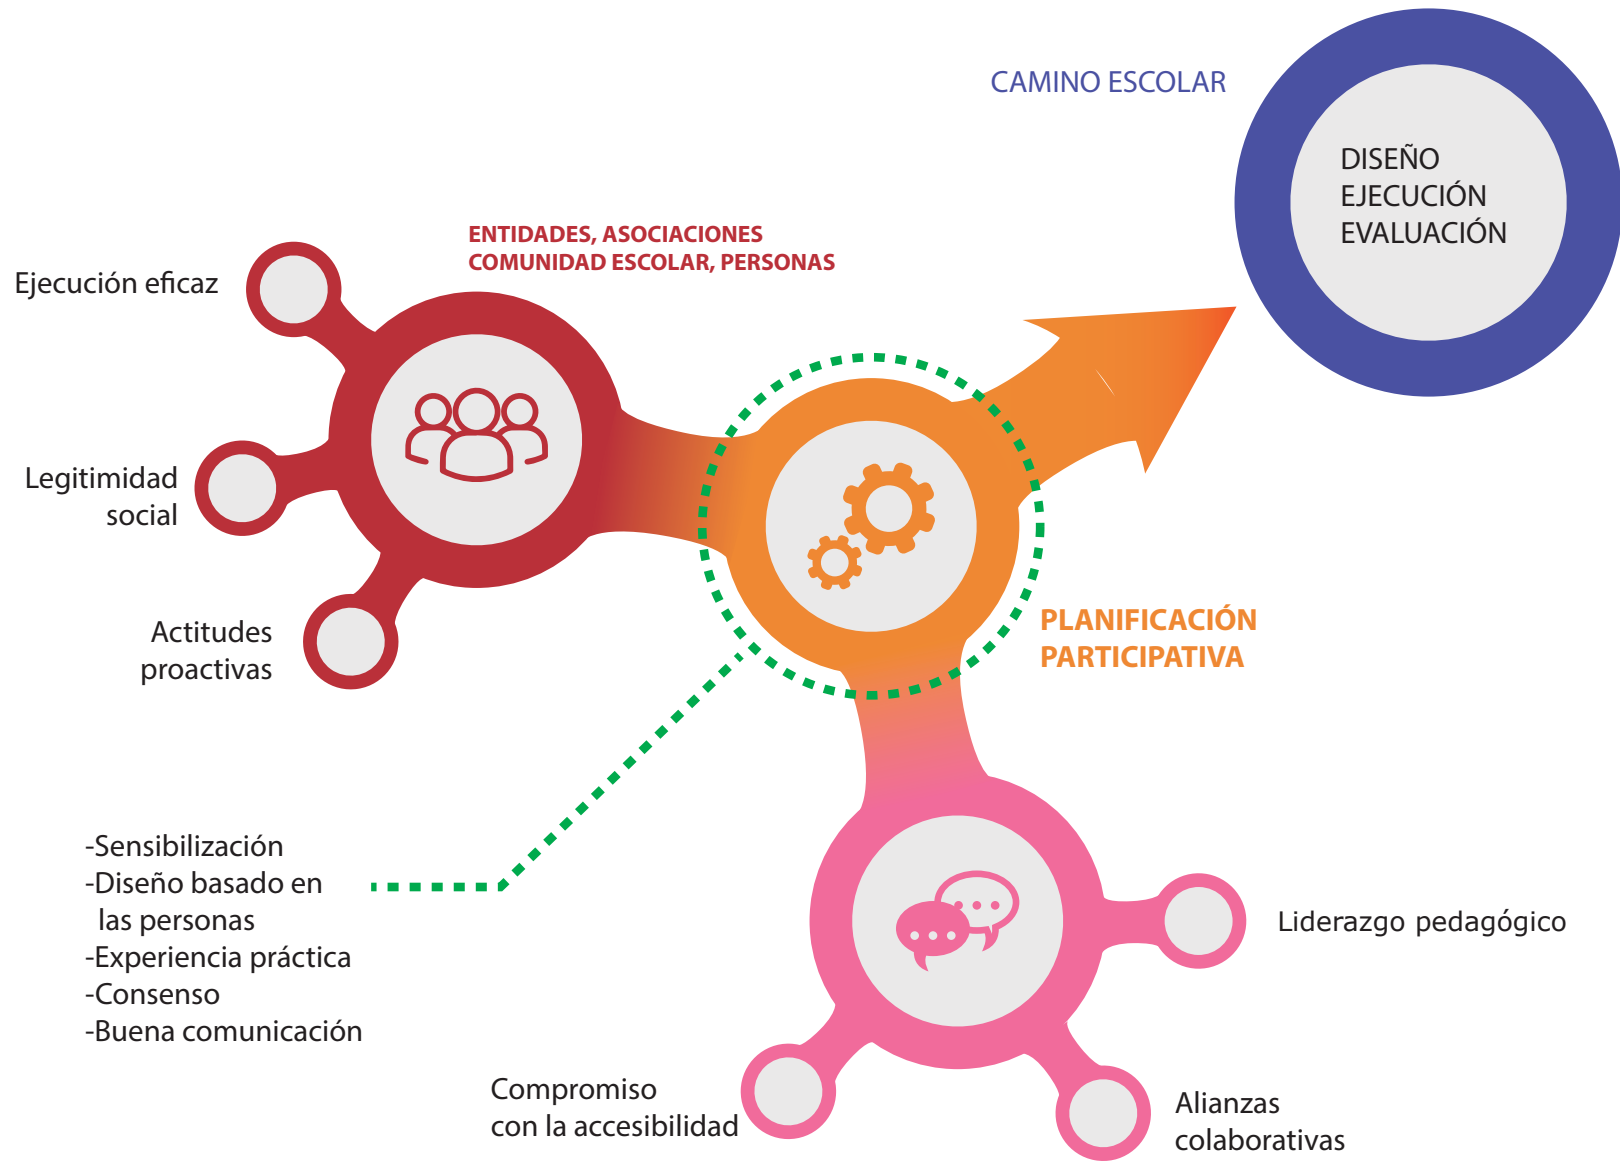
CAMINO ESCOLAR

DISEÑO
EJECUCIÓN
EVALUACIÓN

ENTIDADES, ASOCIACIONES
COMUNIDAD ESCOLAR, PERSONAS

Ejecución eficaz

Legitimidad social

Actitudes proactivas

PLANIFICACIÓN PARTICIPATIVA

-Sensibilización
-Diseño basado en las personas
-Experiencia práctica
-Consenso
-Buena comunicación

Liderazgo pedagógico

Compromiso con la accesibilidad

Alianzas colaborativas